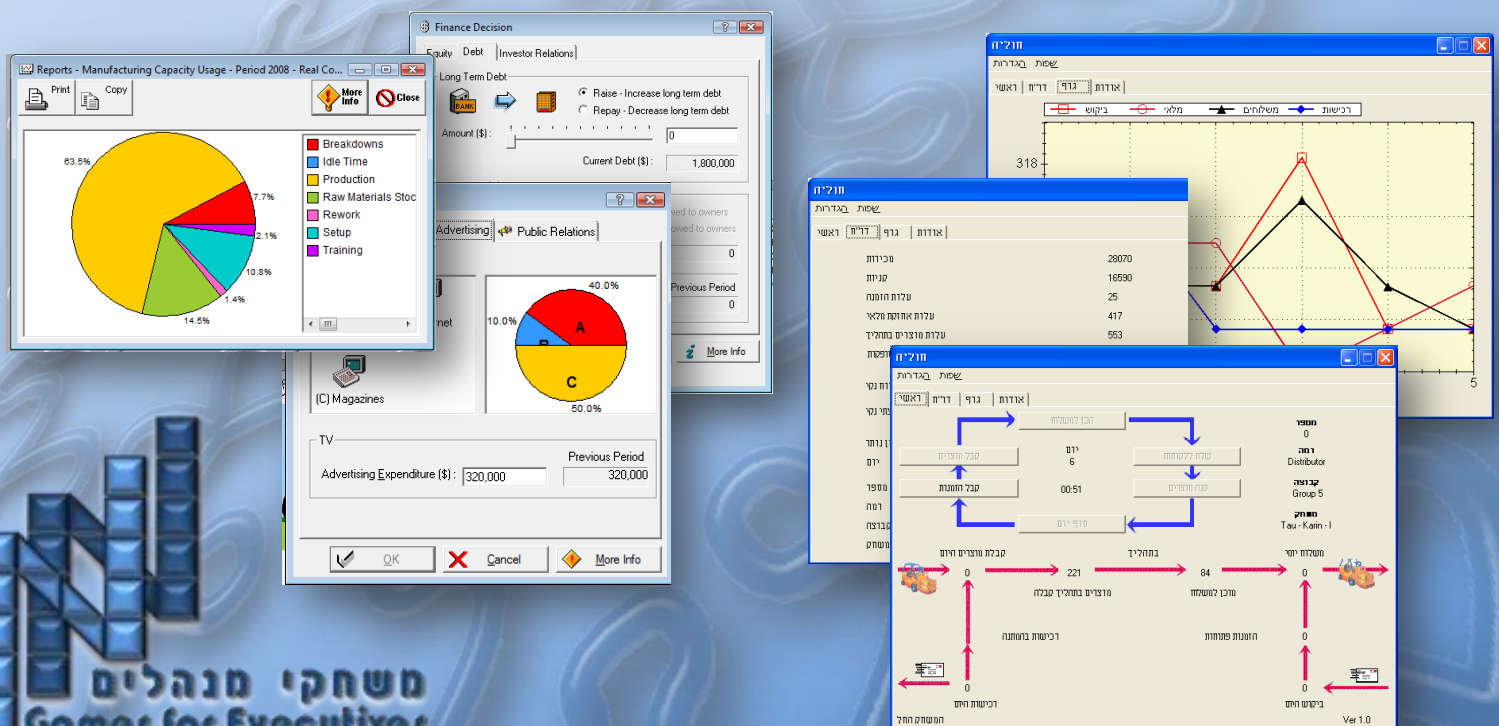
Reports - Manufacturing Capacity Usage - Period 2008 - Real Co...

Print

Copy

More Info

Close

63.5%

7.7%

2.1%

10.8%

1.4%

14.5%

Breakdowns

Idle Time

Production

Raw Materials Stoc

Rework

Setup

Training

Finance Decision

Equity

Debt

Investor Relations

Long Term Debt

BANK

Raise - Increase long term debt

Repay - Decrease long term debt

Amount ($):

0

Current Debt ($):

1,800,000

Advertising

Public Relations

40.0%

10.0%

A

B

C

50.0%

(C) Magazines

TV

Advertising Expenditure ($):

320,000

Previous Period

320,000

OK

Cancel

More Info

Previous Period

0

0

More Info

חוליה

שמות הגדרות

ראשי דו"ח גרף אודות

ביקוש מלאי משלוחים רכישות

318

5

חוליה

שמות הגדרות

ראשי דו"ח גרף אודות

מכירות 28070

קניות 16590

עלות הזמנה 25

עלות אחזקת מלאי 417

עלות מוצרים בתהליך 553

חוליה

שמות הגדרות

ראשי דו"ח גרף אודות

הכן למשלוח

שלח ללקוחות

קבל מוצרים

קבל הזמנות

קבל מוצרים

סדר יום

יום

6

00:51

מספר

0

רמה

Distributor

קבוצה

Group 5

משחק

Tau - Karin - I

קבלת מוצרים היום

0

בתהליך

221

84

משלוח יוצר

0

מוצרים בתהליך קבלה

מוכן למשלוח

רכישות בהזמנה

הזמנות פתוחות

0

0

0

רכישות היום

ביקוש היום

המשחק החל

Ver 1.0

משחקי מנהלים

Games for Executives